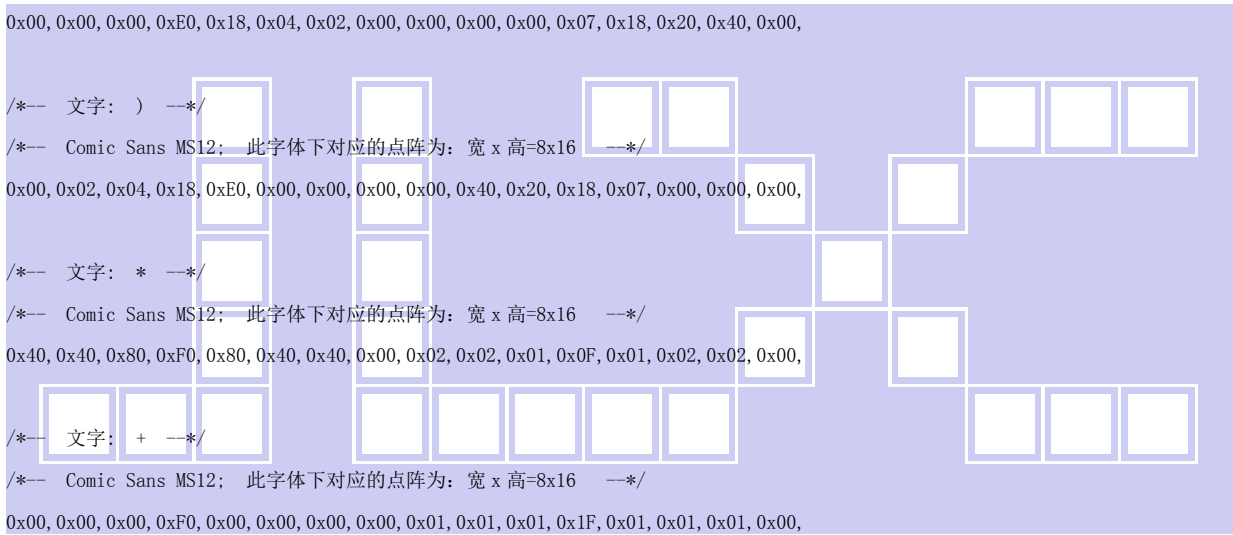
0x00,0x00,0x00,0xE0,0x18,0x04,0x02,0x00,0x00,0x00,0x00,0x07,0x18,0x20,0x40,0x00,

/*-- 文字: ) --*/
/*-- Comic Sans MS12; 此字体下对应的点阵为：宽 x 高=8x16 --*/
0x00,0x02,0x04,0x18,0xE0,0x00,0x00,0x00,0x00,0x40,0x20,0x18,0x07,0x00,0x00,0x00,

/*-- 文字: * --*/
/*-- Comic Sans MS12; 此字体下对应的点阵为：宽 x 高=8x16 --*/
0x40,0x40,0x80,0xF0,0x80,0x40,0x40,0x00,0x02,0x02,0x01,0x0F,0x01,0x02,0x02,0x00,

/*-- 文字: + --*/
/*-- Comic Sans MS12; 此字体下对应的点阵为：宽 x 高=8x16 --*/
0x00,0x00,0x00,0xF0,0x00,0x00,0x00,0x00,0x01,0x01,0x01,0x1F,0x01,0x01,0x01,0x00,